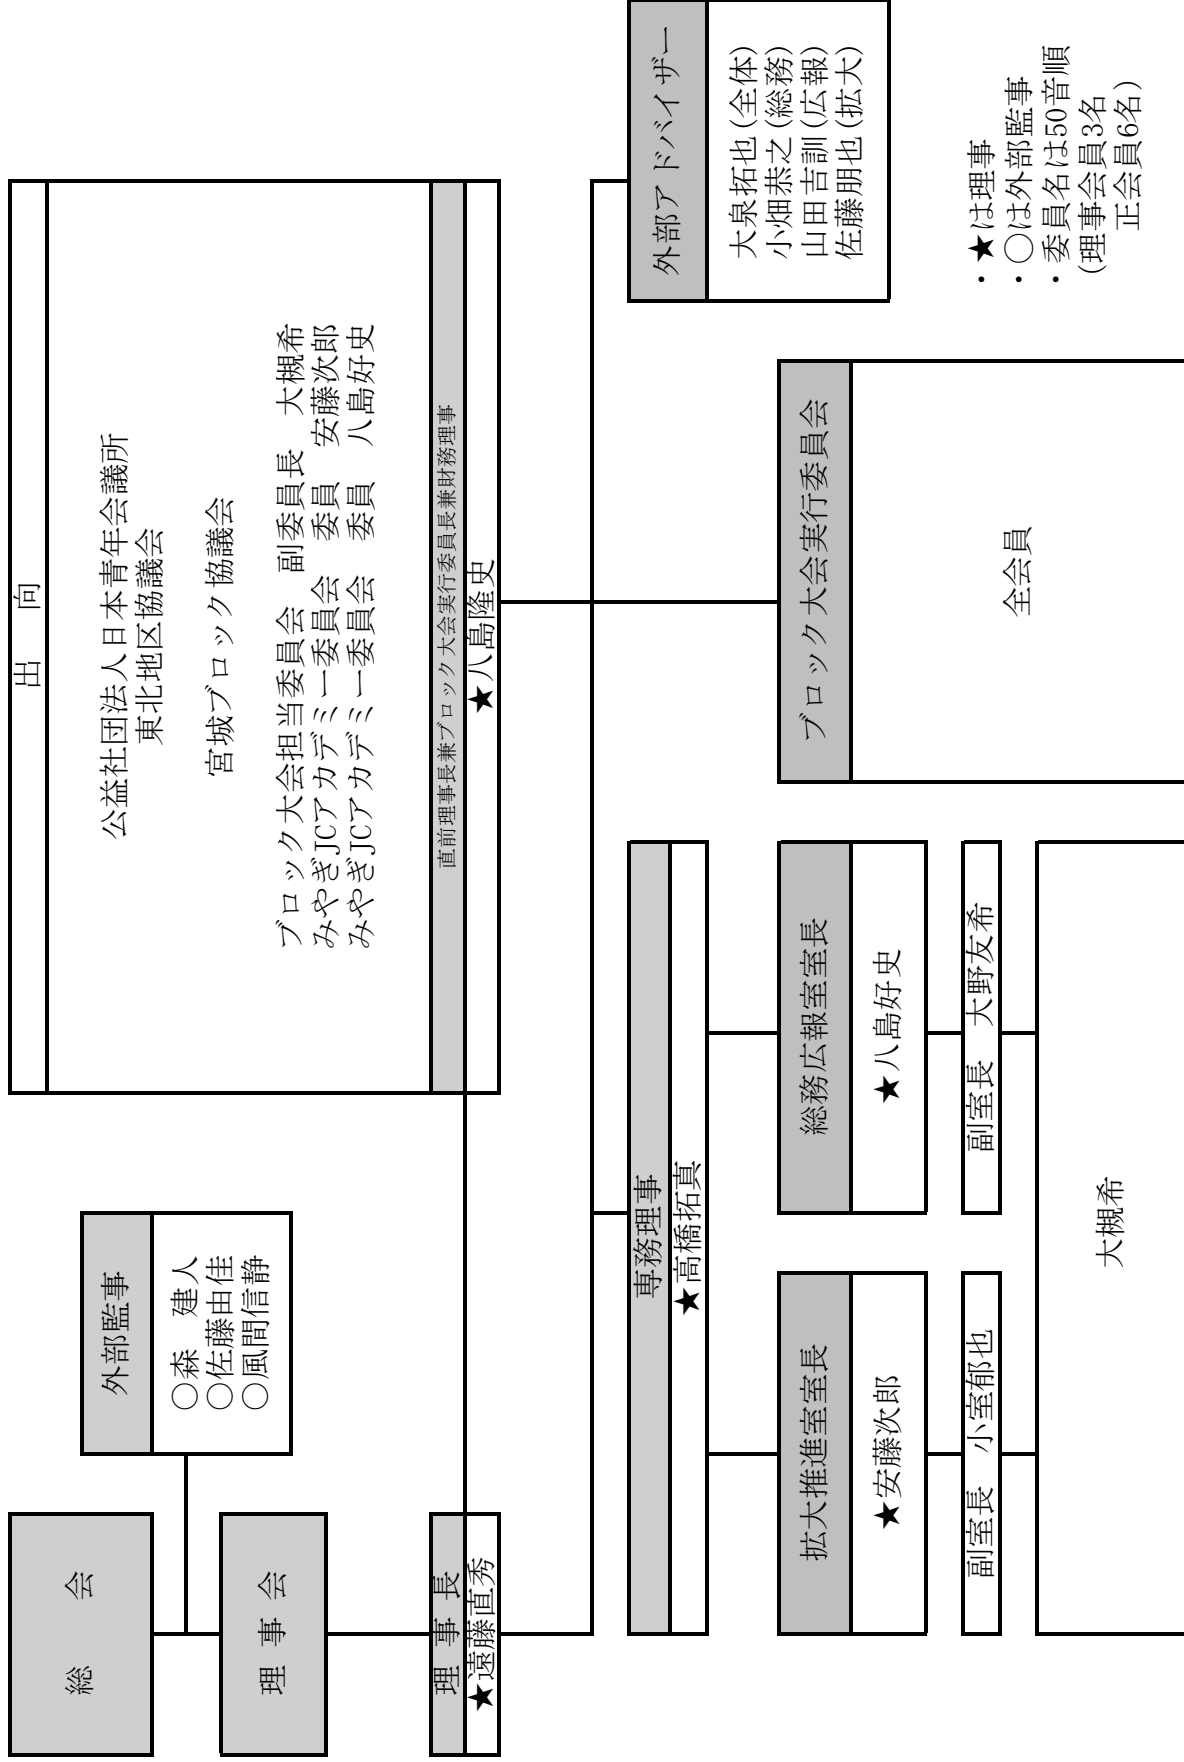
総　会

理　事　会

外部監事
○森　建人
○佐藤由佳
○風間信静

理事長
★遠藤直秀

出　向
公益社団法人日本青年会議所
東北地区協議会
宮城ブロック協議会
ブロック大会担当委員会　副委員長　大槻希
みやぎJCアカデミー委員会　委員　安藤次郎
みやぎJCアカデミー委員会　委員　八島好史

直前理事長兼ブロック大会実行委員長兼財務理事
★八島隆史

外部アドバイザー
大泉拓也(全体)
小畑恭之(総務)
山田吉訓(広報)
佐藤朋也(拡大)

・★は理事
・○は外部監事
・委員名は50音順
(理事会員3名
正会員6名)

専務理事
★高橋拓真

拡大推進室長
★安藤次郎
副室長　小室郁也

総務広報室室長
★八島好史
副室長　大野友希

大槻希

ブロック大会実行委員会
全会員